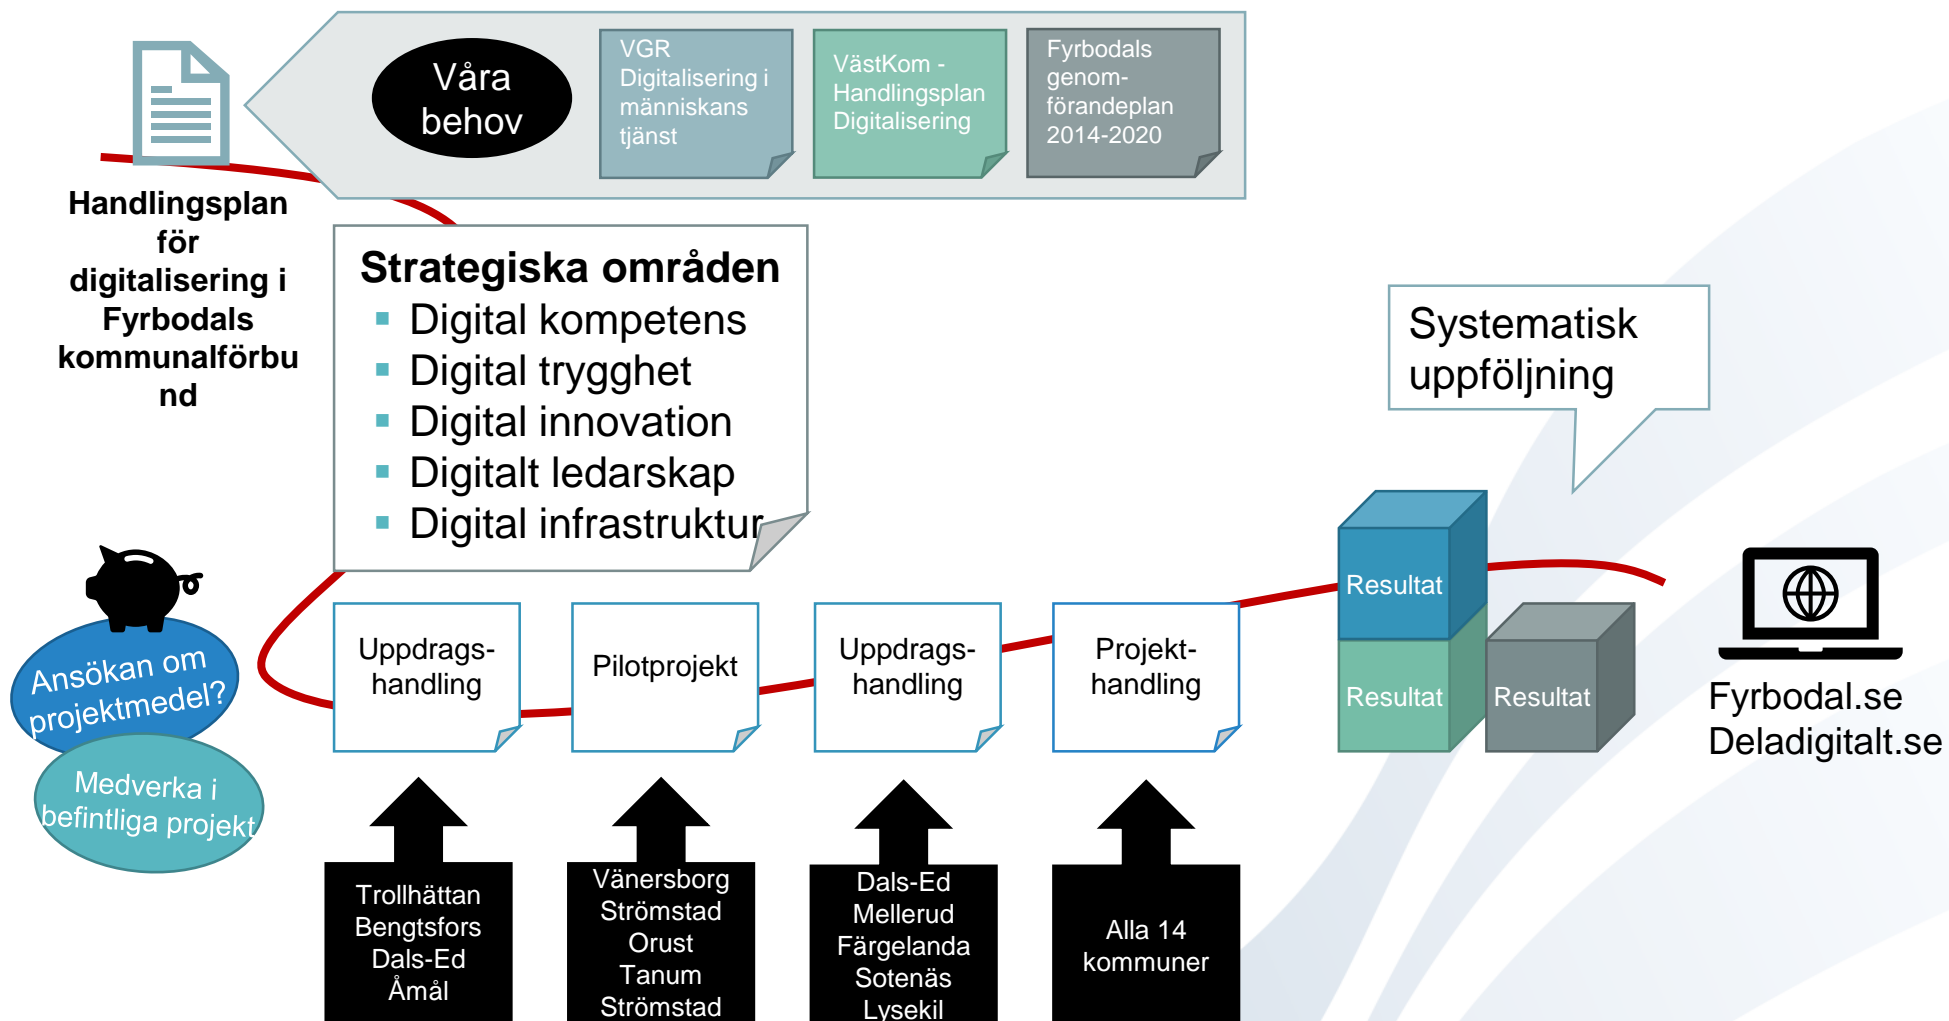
Våra behov

VGR Digitalisering i människans tjänst

VästKom - Handlingsplan Digitalisering

Fyrbodals genomförandeplan 2014-2020

Handlingsplan för digitalisering i Fyrbodals kommunalförbund

Strategiska områden
▪ Digital kompetens
▪ Digital trygghet
▪ Digital innovation
▪ Digitalt ledarskap
▪ Digital infrastruktur

Systematisk uppföljning

Ansökan om projektmedel?

Medverka i befintliga projekt

Uppdragshandling

Pilotprojekt

Uppdragshandling

Projekthandling

Resultat

Resultat

Resultat

Fyrbodal.se
Deladigitalt.se

Trollhättan
Bengtsfors
Dals-Ed
Åmål

Vänersborg
Strömstad
Orust
Tanum
Strömstad

Dals-Ed
Mellerud
Färgelanda
Sotenäs
Lysekil

Alla 14 kommuner